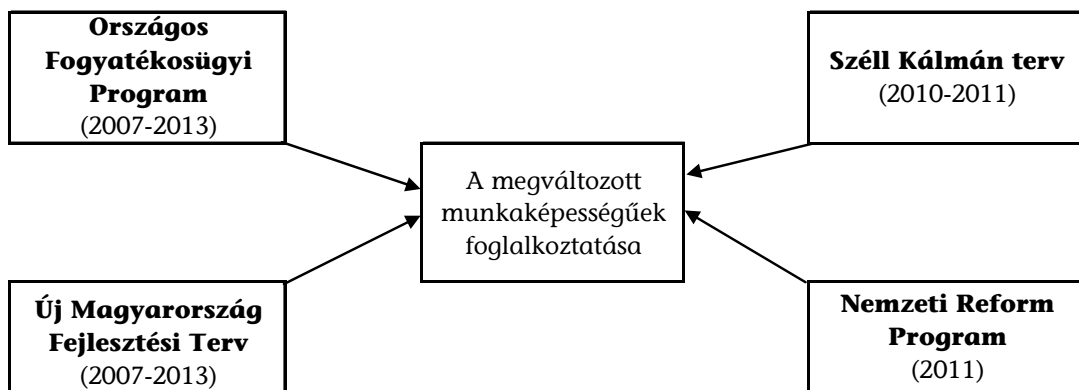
**Országos Fogyatékosügyi Program** (2007-2013)

**Széll Kálmán terv** (2010-2011)

A megváltozott munkaképességűek foglalkoztatása

**Új Magyarország Fejlesztési Terv** (2007-2013)

**Nemzeti Reform Program** (2011)